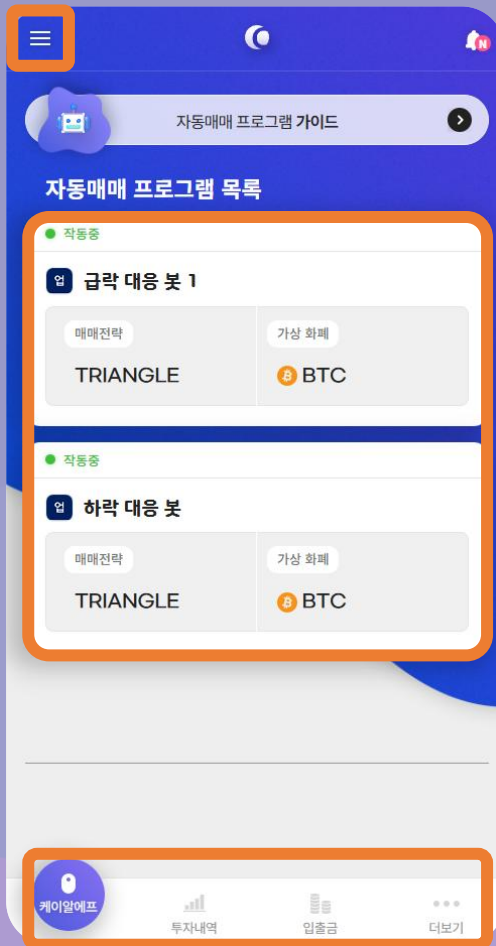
N

자동매매 프로그램 가이드

자동매매 프로그램 목록

작동중

업 급락 대응 봇 1

| 매매전략 | 가상 화폐 |
|---|---|
| TRIANGLE | BTC |

작동중

업 하락 대응 봇

| 매매전략 | 가상 화폐 |
|---|---|
| TRIANGLE | BTC |

케이알에프 투자내역 입출금 더보기